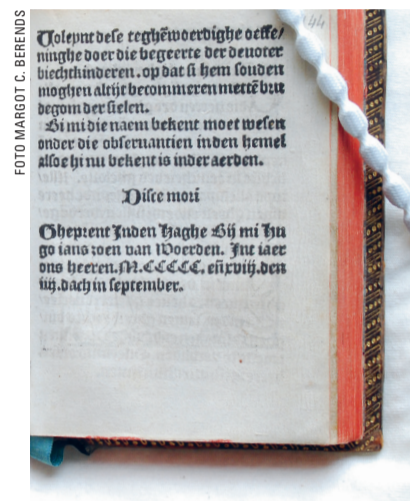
FOTO MARGOT C. BERENDS

44

Volenit dese teghēwoerdighe oeffe/ninghe doer die begeerte der deuoter biechtkinderen. op dat si hem souden moghen altijt becommeren mette bru degom der sielen.

Bi mi die naem bekent moet wesen onder die obseruantien inden hemel alsoe hi nu bekent is inder aerden.

Disce mori

Gheprent Inden Haghe Bij mi Hugo iansz zoen van Woerden. Int iaer ons heeren. M.CCCCC. en xviij. den iiij. dach in september.